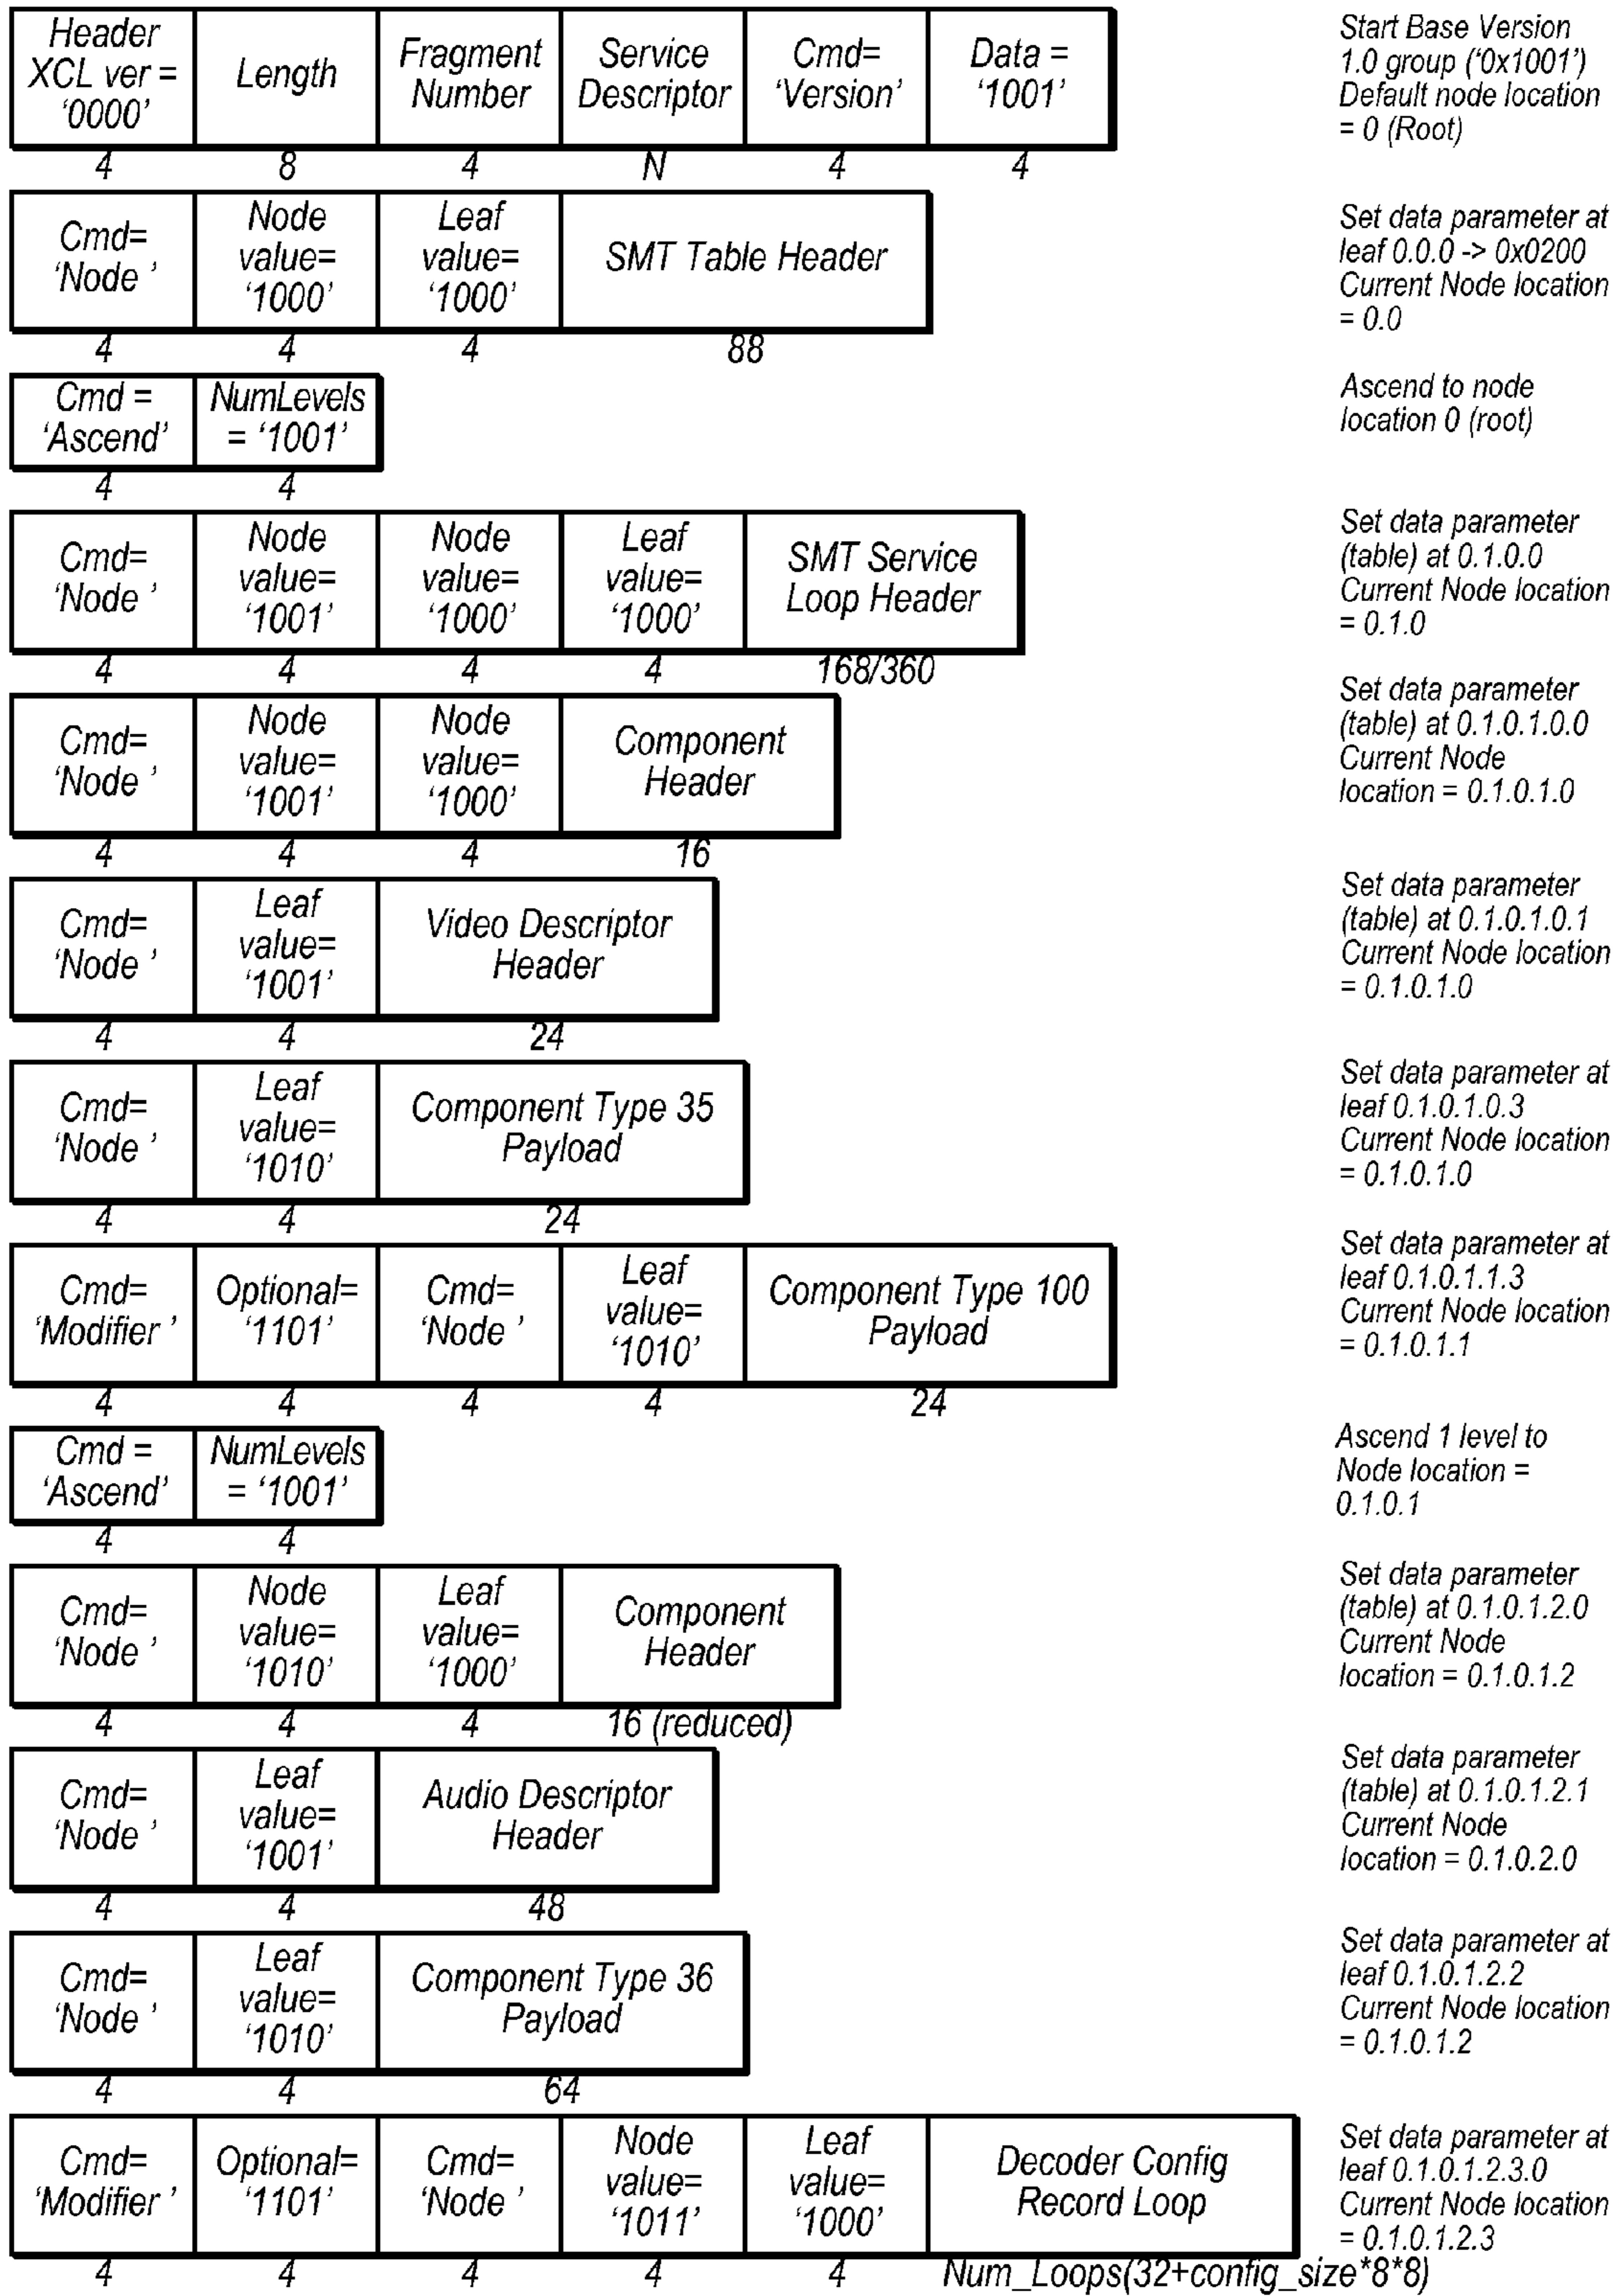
| Header XCL ver = '0000' | Length | Fragment Number | Service Descriptor | Cmd= 'Version' | Data = '1001' |
|---|---|---|---|---|---|
| 4 | 8 | 4 | N | 4 | 4 |

Start Base Version 1.0 group ('0x1001') Default node location = 0 (Root)

| Cmd= 'Node ' | Node value= '1000' | Leaf value= '1000' | SMT Table Header |
|---|---|---|---|
| 4 | 4 | 4 | 88 |

Set data parameter at leaf 0.0.0 -> 0x0200 Current Node location = 0.0

| Cmd = 'Ascend' | NumLevels = '1001' |
|---|---|
| 4 | 4 |

Ascend to node location 0 (root)

| Cmd= 'Node ' | Node value= '1001' | Node value= '1000' | Leaf value= '1000' | SMT Service Loop Header |
|---|---|---|---|---|
| 4 | 4 | 4 | 4 | 168/360 |

Set data parameter (table) at 0.1.0.0 Current Node location = 0.1.0

| Cmd= 'Node ' | Node value= '1001' | Node value= '1000' | Component Header |
|---|---|---|---|
| 4 | 4 | 4 | 16 |

Set data parameter (table) at 0.1.0.1.0.0 Current Node location = 0.1.0.1.0

| Cmd= 'Node ' | Leaf value= '1001' | Video Descriptor Header |
|---|---|---|
| 4 | 4 | 24 |

Set data parameter (table) at 0.1.0.1.0.1 Current Node location = 0.1.0.1.0

| Cmd= 'Node ' | Leaf value= '1010' | Component Type 35 Payload |
|---|---|---|
| 4 | 4 | 24 |

Set data parameter at leaf 0.1.0.1.0.3 Current Node location = 0.1.0.1.0

| Cmd= 'Modifier ' | Optional= '1101' | Cmd= 'Node ' | Leaf value= '1010' | Component Type 100 Payload |
|---|---|---|---|---|
| 4 | 4 | 4 | 4 | 24 |

Set data parameter at leaf 0.1.0.1.1.3 Current Node location = 0.1.0.1.1

| Cmd = 'Ascend' | NumLevels = '1001' |
|---|---|
| 4 | 4 |

Ascend 1 level to Node location = 0.1.0.1

| Cmd= 'Node ' | Node value= '1010' | Leaf value= '1000' | Component Header |
|---|---|---|---|
| 4 | 4 | 4 | 16 (reduced) |

Set data parameter (table) at 0.1.0.1.2.0 Current Node location = 0.1.0.1.2

| Cmd= 'Node ' | Leaf value= '1001' | Audio Descriptor Header |
|---|---|---|
| 4 | 4 | 48 |

Set data parameter (table) at 0.1.0.1.2.1 Current Node location = 0.1.0.2.0

| Cmd= 'Node ' | Leaf value= '1010' | Component Type 36 Payload |
|---|---|---|
| 4 | 4 | 64 |

Set data parameter at leaf 0.1.0.1.2.2 Current Node location = 0.1.0.1.2

| Cmd= 'Modifier ' | Optional= '1101' | Cmd= 'Node ' | Node value= '1011' | Leaf value= '1000' | Decoder Config Record Loop |
|---|---|---|---|---|---|
| 4 | 4 | 4 | 4 | 4 | Num_Loops(32+config_size*8*8) |

Set data parameter at leaf 0.1.0.1.2.3.0 Current Node location = 0.1.0.1.2.3